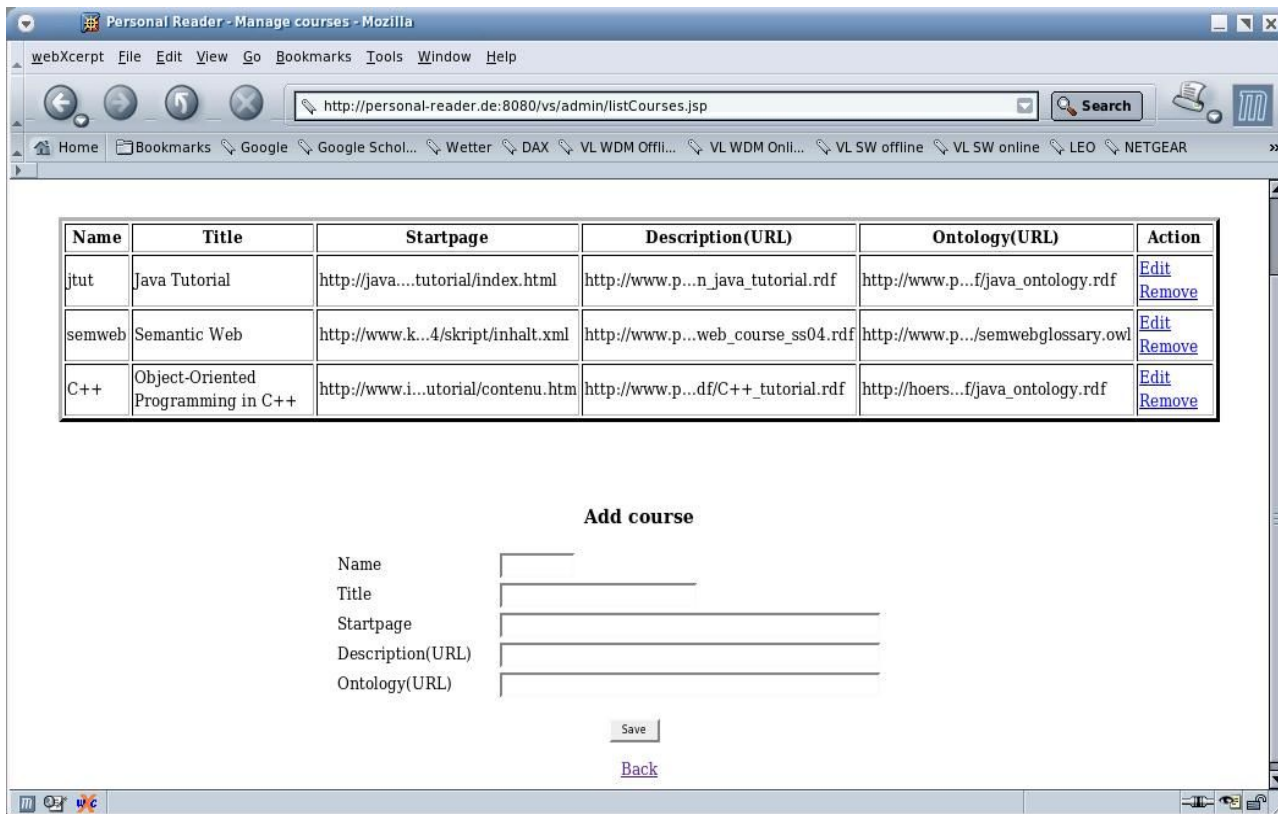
Personal Reader - Manage courses - Mozilla

webXcerpt File Edit View Go Bookmarks Tools Window Help

http://personal-reader.de:8080/vs/admin/listCourses.jsp

Search

Home Bookmarks Google Google Schol... Wetter DAX VL WDM Offli... VL WDM Onli... VL SW offline VL SW online LEO NETGEAR

| Name | Title | Startpage | Description(URL) | Ontology(URL) | Action |
|---|---|---|---|---|---|
| jtut | Java Tutorial | http://java....tutorial/index.html | http://www.p...n_java_tutorial.rdf | http://www.p...f/java_ontology.rdf | Edit Remove |
| semweb | Semantic Web | http://www.k...4/skript/inhalt.xml | http://www.p...web_course_ss04.rdf | http://www.p.../semwebglossary.owl | Edit Remove |
| C++ | Object-Oriented Programming in C++ | http://www.i...utorial/contenu.htm | http://www.p...df/C++_tutorial.rdf | http://hoers...f/java_ontology.rdf | Edit Remove |

Add course

Name
Title
Startpage
Description(URL)
Ontology(URL)

Save

Back